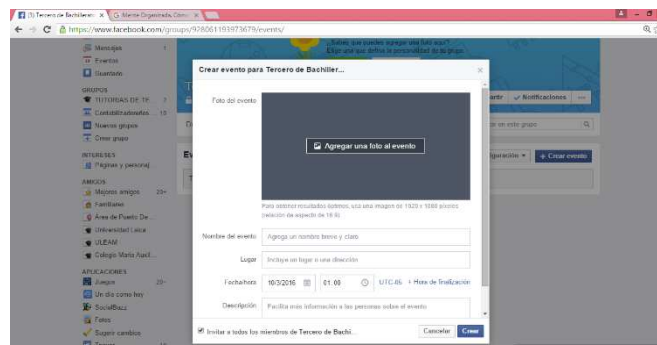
(1) Tercero de Bachillera ×
G Mente Organizada, Como ×
https://www.facebook.com/groups/928061193973679/events/

Mensajes
Eventos
Guardado

GRUPOS
TUTORIAS DE TF...
Contabilizadores 10
Nuevos grupos
Crear grupo

INTERESES
Páginas y personas

AMIGOS
Mejores amigos 20+
Familiares
Área de Puerto De...
Universidad Laica
ULEAM
Colegio María Auxil...

APLICACIONES
Juegos 20+
Un día como hoy
SocialBaaz
Fotos
Sugerir cambios

¿Sabías que puedes agregar una foto aquí?
Elige una que defina la personalidad de tu grupo.

artir
Notificaciones
en este grupo
guración
+ Crear evento

Crear evento para Tercero de Bachiller...

Foto del evento
Agregar una foto al evento
Para obtener resultados óptimos, usa una imagen de 1920 x 1080 píxeles (relación de aspecto de 16:9).

Nombre del evento
Agrega un nombre breve y claro
Lugar
Incluye un lugar o una dirección
Fecha/hora
10/3/2016
01:00
UTC-05
+ Hora de finalización
Descripción
Facilita más información a las personas sobre el evento

Invitar a todos los miembros de Tercero de Bachi...
Cancelar
Crear